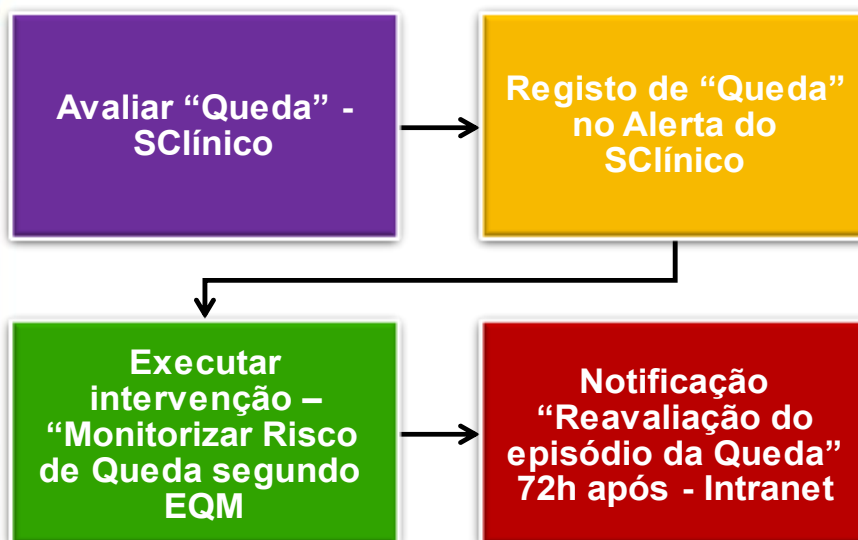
Avaliar “Queda” - SClínico

Registo de “Queda” no Alerta do SClínico

Executar intervenção – “Monitorizar Risco de Queda segundo EQM

Notificação “Reavaliação do episódio da Queda” 72h após - Intranet